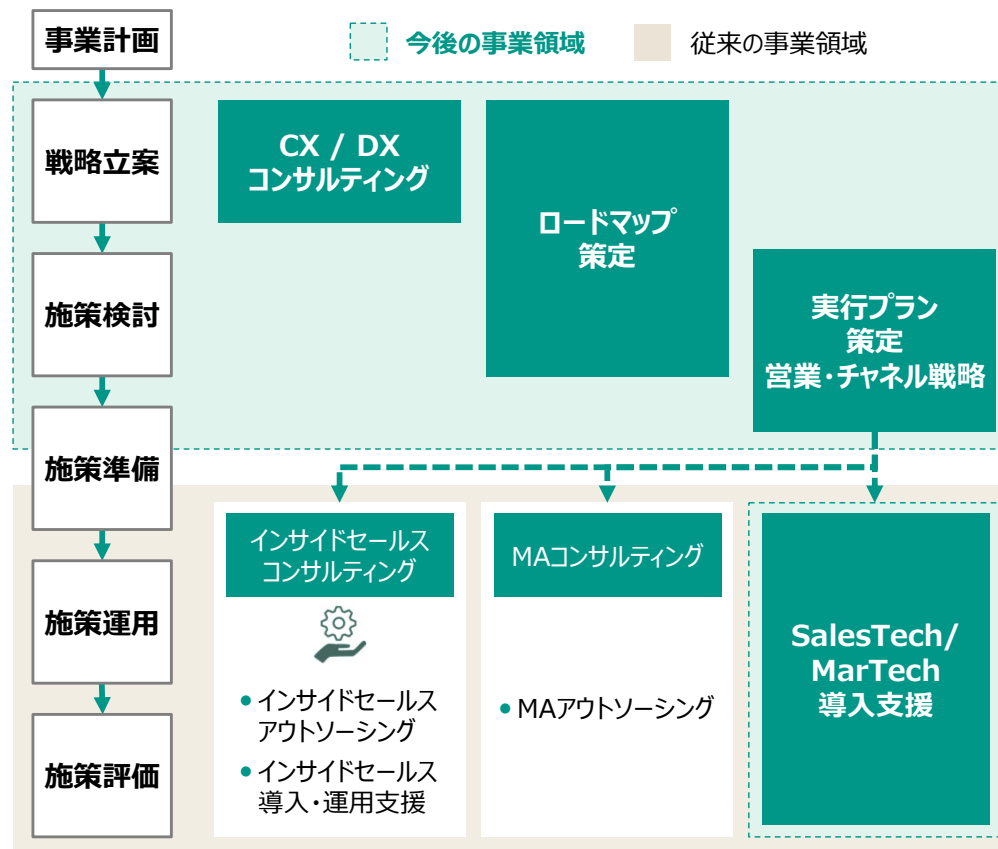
事業計画

今後の事業領域

従来の事業領域

戦略立案

施策検討

施策準備

施策運用

施策評価

CX / DX
コンサルティング

ロードマップ
策定

実行プラン
策定
営業・チャネル戦略

インサイドセールス
コンサルティング

• インサイドセールス
アウトソーシング
• インサイドセールス
導入・運用支援

MAコンサルティング

• MAアウトソーシング

SalesTech/
MarTech
導入支援